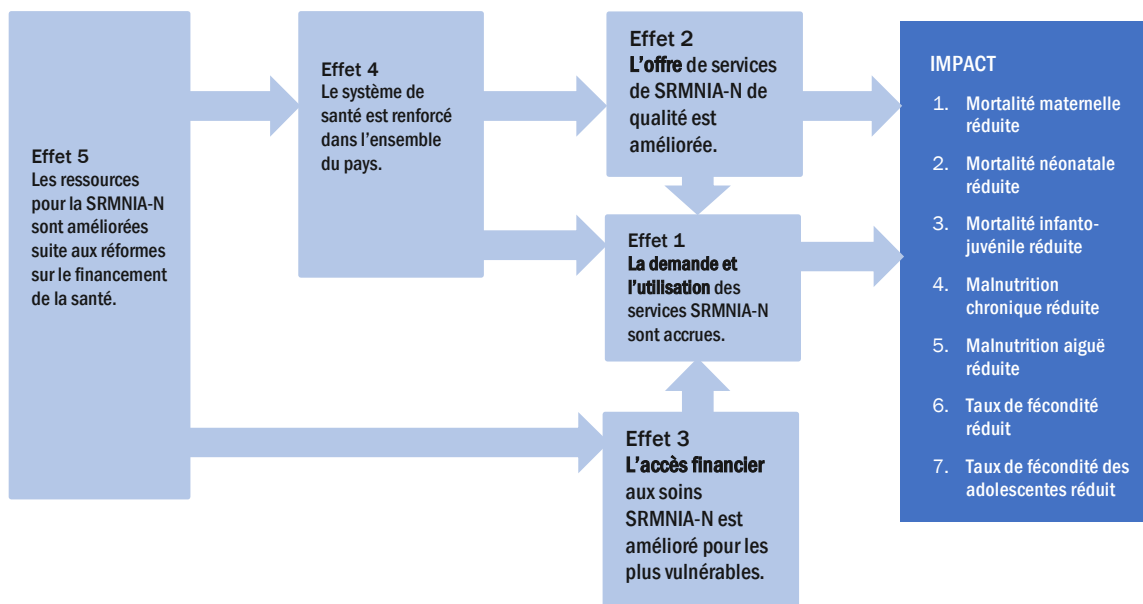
Effet 5
Les ressources pour la SRMNIA-N sont améliorées suite aux réformes sur le financement de la santé.

Effet 4
Le système de santé est renforcé dans l'ensemble du pays.

Effet 2
L'offre de services de SRMNIA-N de qualité est améliorée.

Effet 1
La demande et l'utilisation des services SRMNIA-N sont accrues.

Effet 3
L'accès financier aux soins SRMNIA-N est amélioré pour les plus vulnérables.

IMPACT
1. Mortalité maternelle réduite
2. Mortalité néonatale réduite
3. Mortalité infanto-juvénile réduite
4. Malnutrition chronique réduite
5. Malnutrition aiguë réduite
6. Taux de fécondité réduit
7. Taux de fécondité des adolescentes réduit